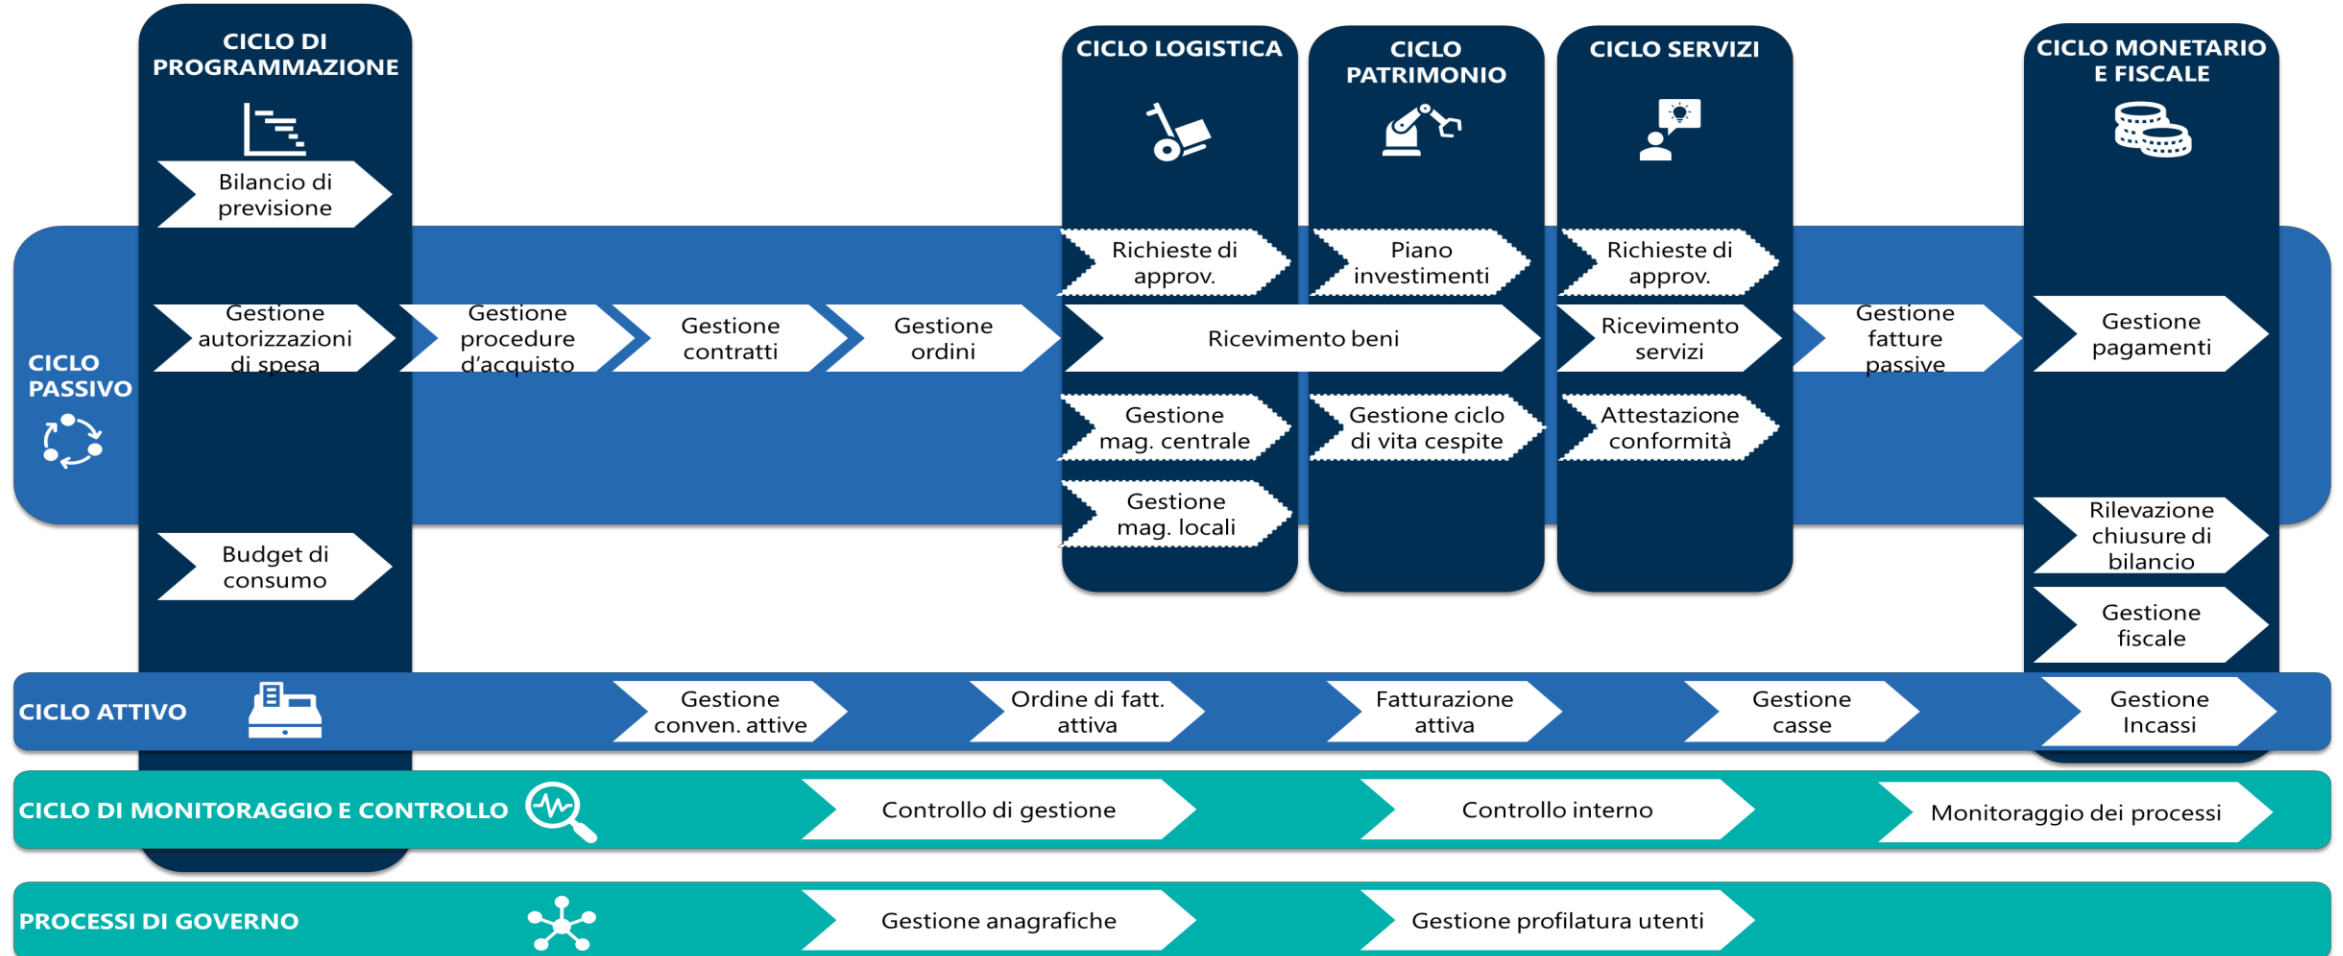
CICLO DI PROGRAMMAZIONE

Bilancio di previsione

CICLO LOGISTICA

CICLO PATRIMONIO

CICLO SERVIZI

CICLO MONETARIO E FISCALE

Richieste di approv.

Piano investimenti

Richieste di approv.

CICLO PASSIVO

Gestione autorizzazioni di spesa

Gestione procedure d'acquisto

Gestione contratti

Gestione ordini

Ricevimento beni

Ricevimento servizi

Gestione fatture passive

Gestione pagamenti

Gestione mag. centrale

Gestione ciclo di vita cespite

Attestazione conformità

Gestione mag. locali

Rilevazione chiusure di bilancio

Budget di consumo

Gestione fiscale

CICLO ATTIVO

Gestione conven. attive

Ordine di fatt. attiva

Fatturazione attiva

Gestione casse

Gestione Incassi

CICLO DI MONITORAGGIO E CONTROLLO

Controllo di gestione

Controllo interno

Monitoraggio dei processi

PROCESSI DI GOVERNO

Gestione anagrafiche

Gestione profilatura utenti